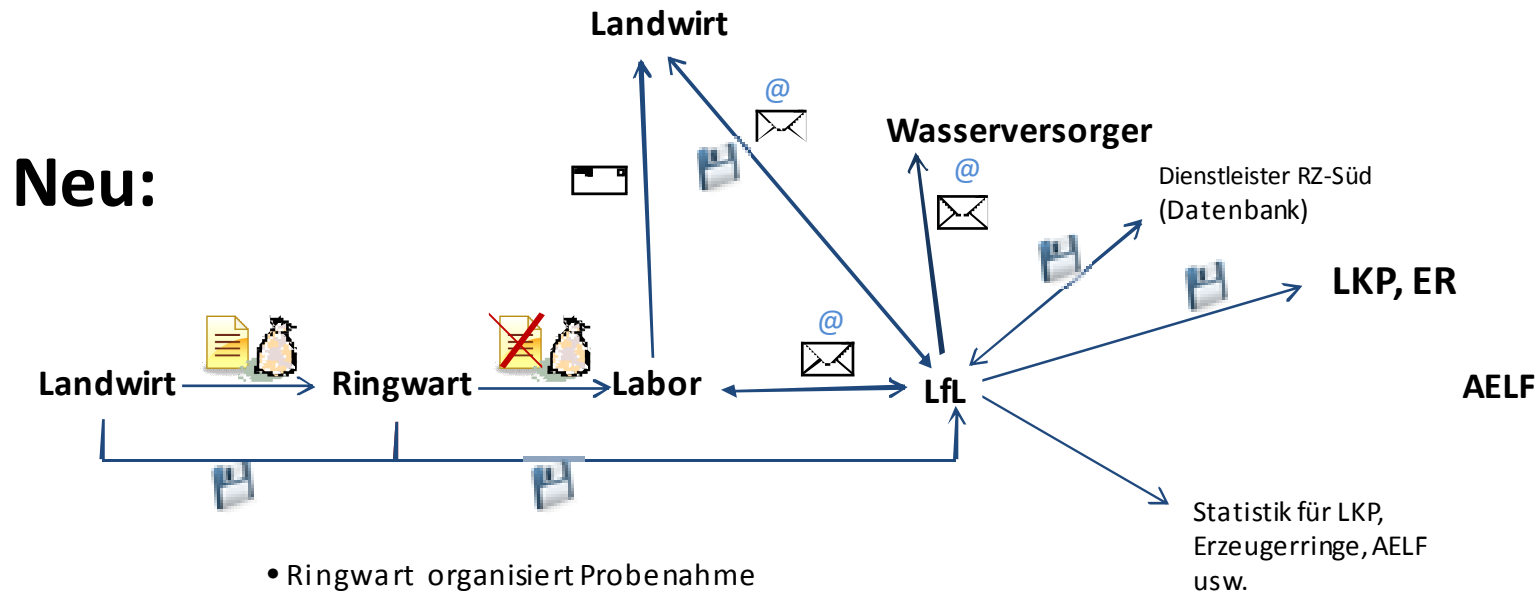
Landwirt

@

Wasserversorger

Neu:

@

Dienstleister RZ-Süd (Datenbank)

LKP, ER

@

Landwirt

Ringwart

Labor

LfL

AELF

Statistik für LKP, Erzeugerringe, AELF usw.

• Ringwart organisiert Probenahme